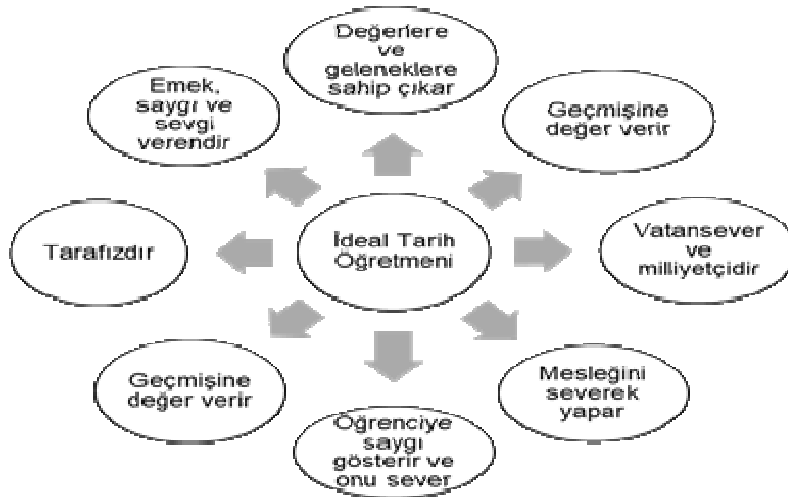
İdeal Tarih Öğretmeni

Değerlere ve geleneklere sahip çıkar

Geçmişine değer verir

Vatansever ve milliyetçidir

Mesleğini severek yapar

Öğrenciye saygı gösterir ve onu sever

Geçmişine değer verir

Tarafızdır

Emek, saygı ve sevgi verendir